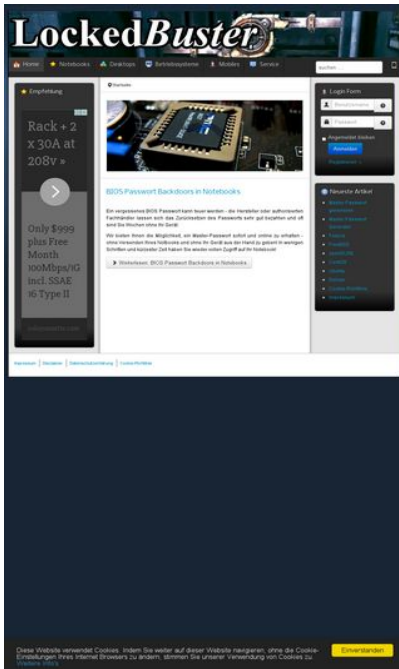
LockedBuster

Home Notebooks Desktops Betriebssysteme Mobiles Service

suchen...

Empfehlung

Rack + 2 x 30A at 208v »

Only $999 plus Free Month 100Mbps/1G incl. SSAE 16 Type II

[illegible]

Startseite

BIOS-Passwort Backdoors in Notebooks

Ein vergessenes BIOS Passwort kann teuer werden - die Hersteller oder authorisierten Fachhändler lassen sich das Zurücksetzen des Passworts sehr gut bezahlen und oft sind Sie Wochen ohne Ihr Gerät!

Wir bieten Ihnen die Möglichkeit, ein Master-Passwort sofort und online zu erhalten - ohne Versenden Ihres Notebooks und ohne Ihr Gerät aus der Hand zu geben! In wenigen Schritten und kürzester Zeit haben Sie wieder vollen Zugriff auf Ihr Notebook!

Weiterlesen: BIOS-Passwort Backdoors in Notebooks

Login Form

Benutzername

Passwort

Angemeldet bleiben

Anmelden

Registrieren »

Neueste Artikel

Master Passwort generieren
Master Passwort Generator
Sekiro
Fujitsu
Acer
Lenovo
Toshiba
Dell
Samsung
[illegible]
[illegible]

Kontakt | Sitemap | Datenschutzerklärung | Cookie Richtlinie

Diese Website verwendet Cookies. Indem Sie weiter auf dieser Website navigieren, ohne die Cookie-Einstellungen Ihres Internet Browsers zu ändern, stimmen Sie unserer Verwendung von Cookies zu. Weitere Infos

Einverstanden